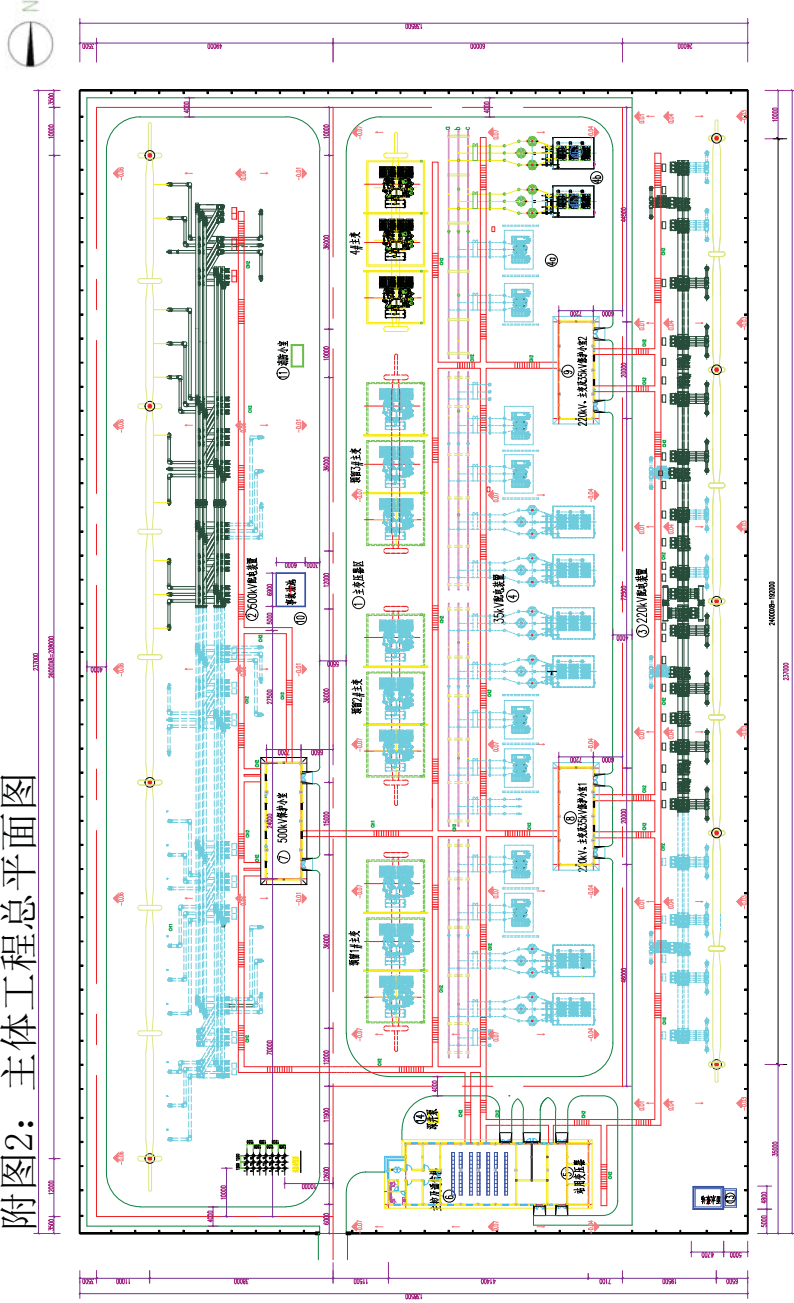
附图2：主体工程总平面图

N

①主变压器区
②500kV配电装置
③220kV配电装置
④35kV配电装置
⑦500kV继电小室
⑧220kV、主变及35kV继电小室1
⑨220kV、主变及35kV继电小室2
⑩事故油池
⑪消防小室
⑫主控通信楼
⑬站用变压器
⑭消防泵房
⑮警卫室

4#主变
预留3#主变
预留2#主变
预留1#主变

198600
240000
237000
209000
248000
192000
36000
12000
15000
6000
10000
13500
5000
4000
3500